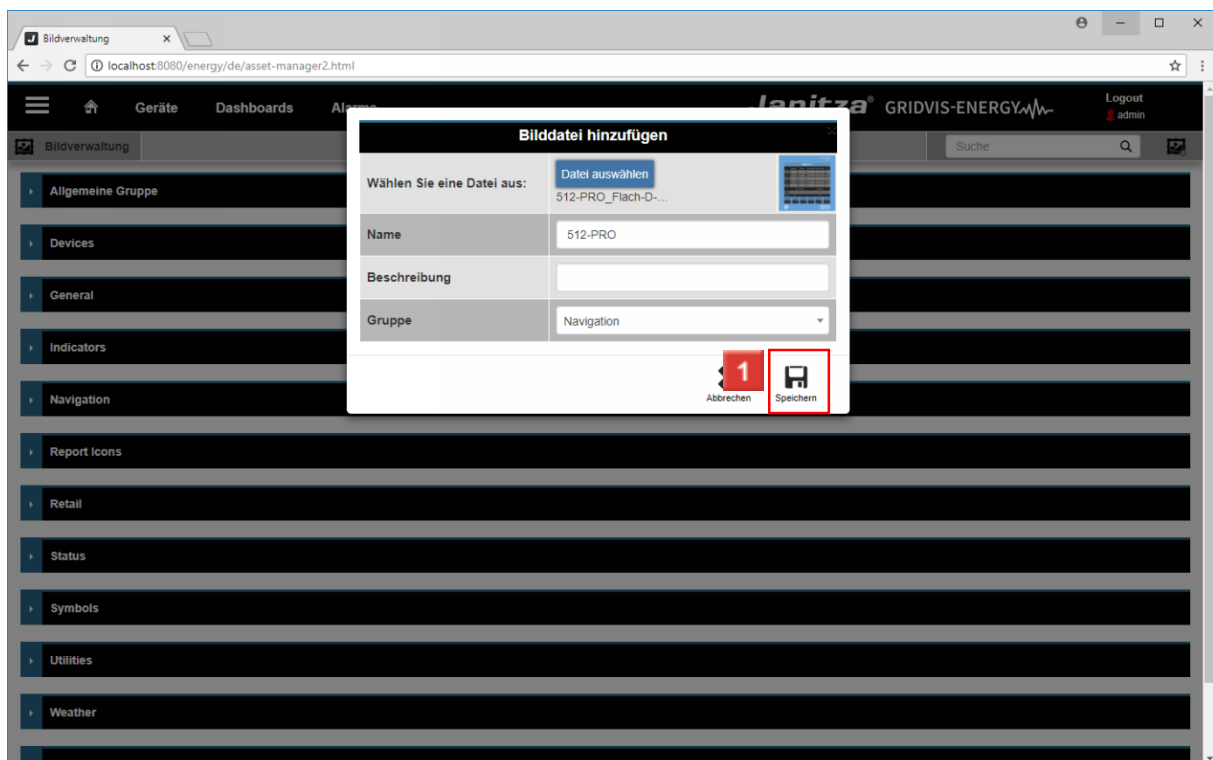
Bildverwaltung ×

localhost:8080/energy/de/asset-manager2.html

Geräte Dashboards Ala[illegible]

Janitza® GRIDVIS-ENERGY

Logout
admin

Bildverwaltung

Suche

Allgemeine Gruppe

Devices

General

Indicators

Navigation

Report Icons

Retail

Status

Symbols

Utilities

Weather

Bilddatei hinzufügen

| | |
|---|---|
| Wählen Sie eine Datei aus: | Datei auswählen 512-PRO_Flach-D-... |
| Name | 512-PRO |
| Beschreibung | |
| Gruppe | Navigation |

1

Abbrechen

Speichern